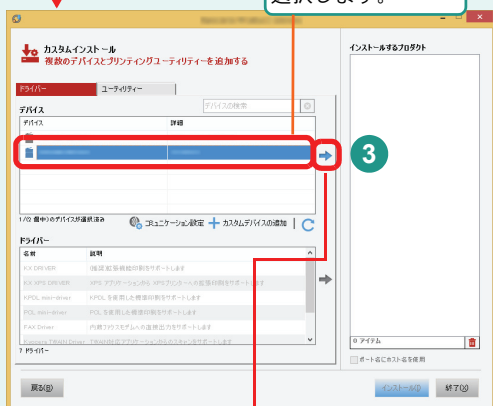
選択します。

カスタムインストール
複数のデバイスとプリンティングユーティリティーを追加する

ドライバー
ユーティリティー

デバイス
デバイスの検索

| デバイス | 詳細 |
|---|---|
| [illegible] | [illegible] |

3

1/2 個中のデバイスが選択済み
コミュニケーション設定
カスタムデバイスの追加

ドライバー

| 名前 | 説明 |
|---|---|
| KX DRIVER | 強調/拡張機能の利用をサポートします |
| KX XPS DRIVER | XPS アプリケーションから XPSプリンターへの拡張印刷をサポートします |
| KPDL mini-driver | KPDLを使用した標準印刷をサポートします |
| PCL mini-driver | PCLを使用した標準印刷をサポートします |
| FAX Driver | 内蔵ファクスデバイスへの直接出力をサポートします |
| Kyocera TWAIN Driver | TWAIN対応アプリケーションからのスキャンをサポートします |

7 ドライバー

インストールするプロダクト

0 アイテム

ポート名にホスト名を使用

戻る(B)
インストール(I)
終了(X)